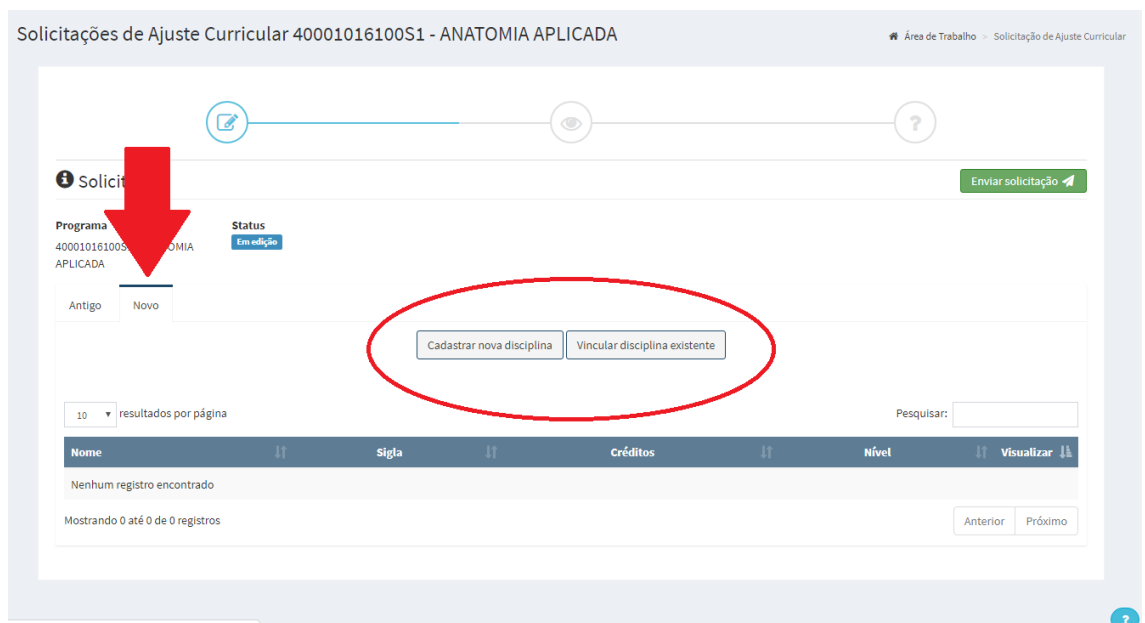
Solicitações de Ajuste Curricular 40001016100S1 - ANATOMIA APLICADA

Área de Trabalho > Solicitação de Ajuste Curricular

Solicit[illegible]

Enviar solicitação

Programa
40001016100S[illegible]OMIA APLICADA

Status
Em edição

Antigo | Novo

Cadastrar nova disciplina | Vincular disciplina existente

10 resultados por página

Pesquisar:

| Nome | Sigla | Créditos | Nível | Visualizar |
|---|---|---|---|---|
| Nenhum registro encontrado | | | | |

Mostrando 0 até 0 de 0 registros

Anterior | Próximo

?